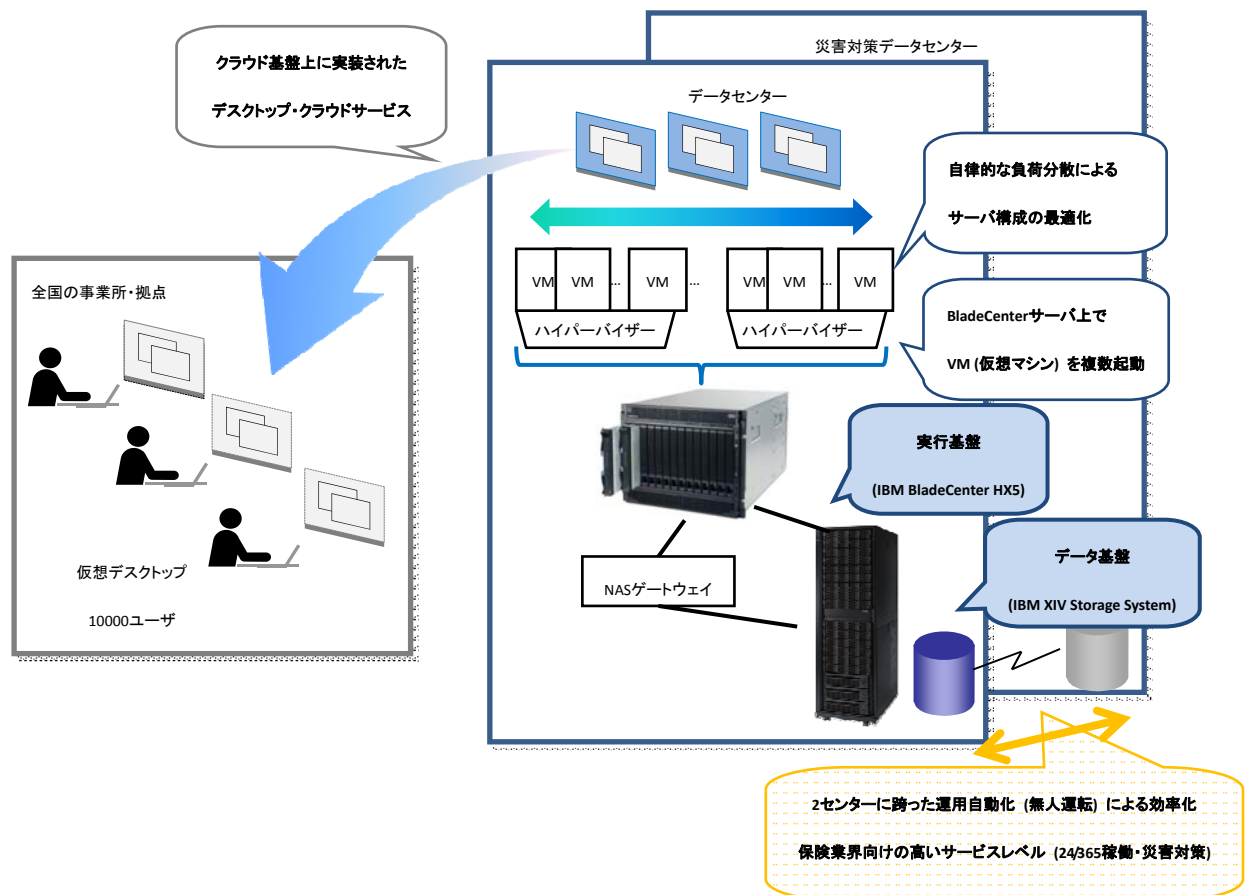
クラウド基盤上に実装された

デスクトップ・クラウドサービス

災害対策データセンター

データセンター

自律的な負荷分散による

サーバ構成の最適化

VM VM … VM … VM VM VM

ハイパーバイザー ハイパーバイザー

BladeCenterサーバ上で

VM (仮想マシン) を複数起動

全国の事業所・拠点

仮想デスクトップ

10000ユーザ

実行基盤

(IBM BladeCenter HX5)

データ基盤

(IBM XIV Storage System)

NASゲートウェイ

2センターに跨った運用自動化 (無人運転) による効率化

保険業界向けの高いサービスレベル (24/365稼働・災害対策)